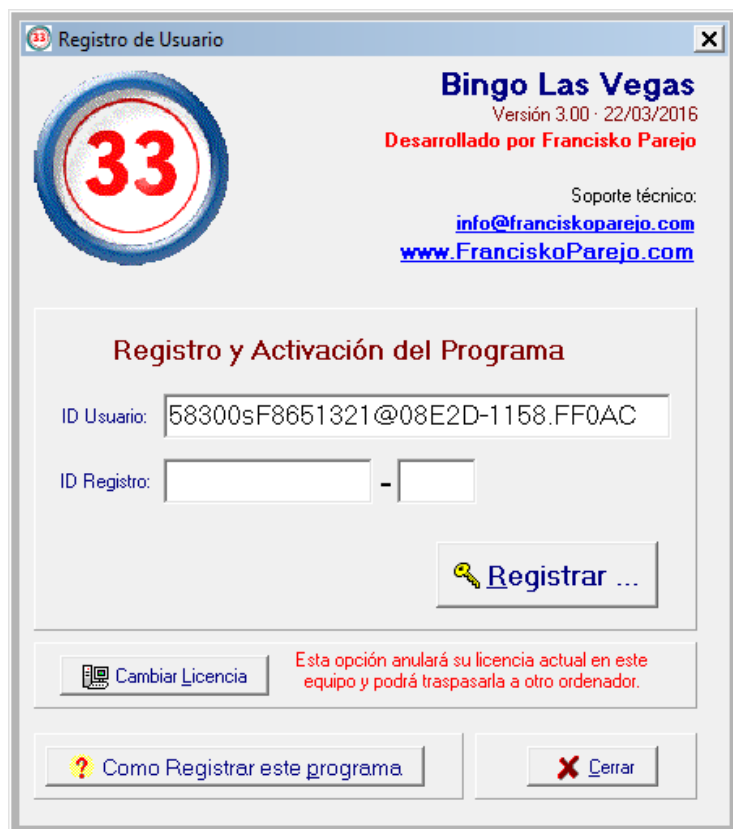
33 Registro de Usuario
X

33

Bingo Las Vegas
Versión 3.00 · 22/03/2016
Desarrollado por Francisko Parejo

Soporte técnico:
info@franciskoparejo.com
www.FranciskoParejo.com

Registro y Activación del Programa

ID Usuario: 58300sF8651321@08E2D-1158.FF0AC

ID Registro: -

Registrar ...

Cambiar Licencia

Esta opción anulará su licencia actual en este equipo y podrá traspasarla a otro ordenador.

? Como Registrar este programa

Cerrar